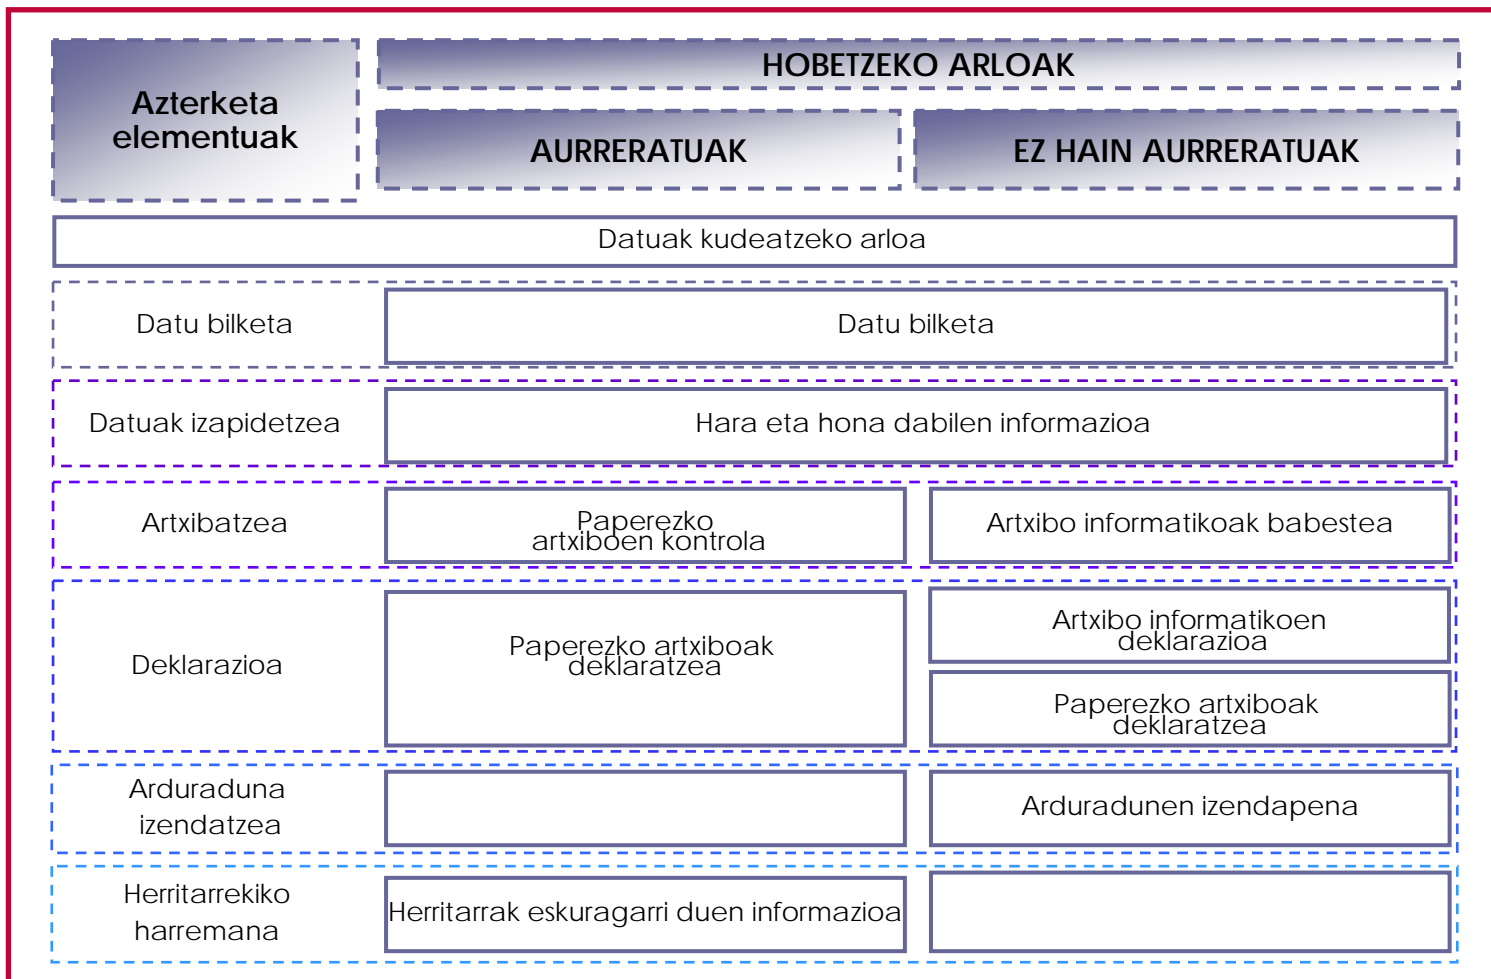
| Azterketa elementuak | HOBETZEKO ARLOAK: AURRERATUAK | HOBETZEKO ARLOAK: EZ HAIN AURRERATUAK |
|---|---|---|
| Datuak kudeatzeko arloa | | |
| Datu bilketa | Datu bilketa | |
| Datuak izapidetzea | Hara eta hona dabilen informazioa | |
| Artxibatzea | Paperezko artxiboen kontrola | Artxibo informatikoak babestea |
| Deklarazioa | Paperezko artxiboak deklaratzea | Artxibo informatikoen deklarazioa<br>Paperezko artxiboak deklaratzea |
| Arduraduna izendatzea | | Arduradunen izendapena |
| Herritarrekiko harremana | Herritarrak eskuragarri duen informazioa | |